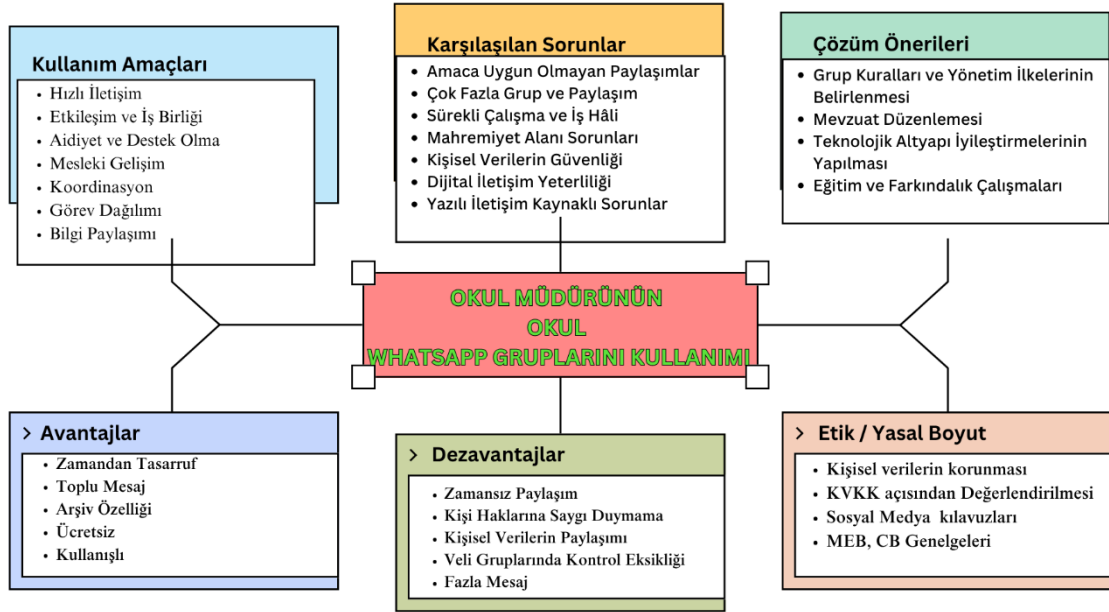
Kullanım Amaçları
- Hızlı İletişim
- Etkileşim ve İş Birliği
- Aidiyet ve Destek Olma
- Mesleki Gelişim
- Koordinasyon
- Görev Dağılımı
- Bilgi Paylaşımı

Karşılaşılan Sorunlar
- Amaca Uygun Olmayan Paylaşımlar
- Çok Fazla Grup ve Paylaşım
- Sürekli Çalışma ve İş Hâli
- Mahremiyet Alanı Sorunları
- Kişisel Verilerin Güvenliği
- Dijital İletişim Yeterliliği
- Yazılı İletişim Kaynaklı Sorunlar

Çözüm Önerileri
- Grup Kuralları ve Yönetim İlkelerinin Belirlenmesi
- Mevzuat Düzenlemesi
- Teknolojik Altyapı İyileştirmelerinin Yapılması
- Eğitim ve Farkındalık Çalışmaları

OKUL MÜDÜRÜNÜN OKUL WHATSAPP GRUPLARINI KULLANIMI

> Avantajlar
- Zamandan Tasarruf
- Toplu Mesaj
- Arşiv Özelliği
- Ücretsiz
- Kullanışlı

> Dezavantajlar
- Zamansız Paylaşım
- Kişi Haklarına Saygı Duymama
- Kişisel Verilerin Paylaşımı
- Veli Gruplarında Kontrol Eksikliği
- Fazla Mesaj

> Etik / Yasal Boyut
- Kişisel verilerin korunması
- KVKK açısından Değerlendirilmesi
- Sosyal Medya kılavuzları
- MEB, CB Genelgeleri